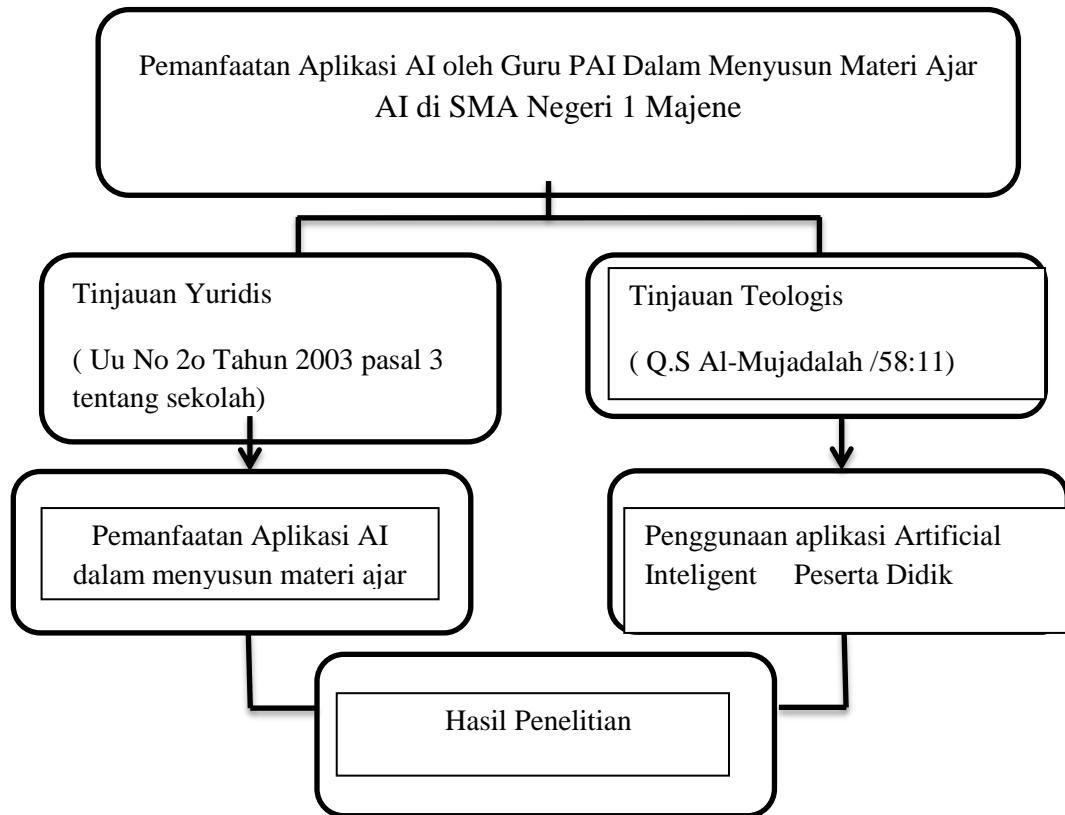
Pemanfaatan Aplikasi AI oleh Guru PAI Dalam Menyusun Materi Ajar AI di SMA Negeri 1 Majene

Tinjauan Yuridis

( Uu No 2o Tahun 2003 pasal 3 tentang sekolah)

Tinjauan Teologis

( Q.S Al-Mujadalah /58:11)

Pemanfaatan Aplikasi AI dalam menyusun materi ajar

Penggunaan aplikasi Artificial Inteligent Peserta Didik

Hasil Penelitian